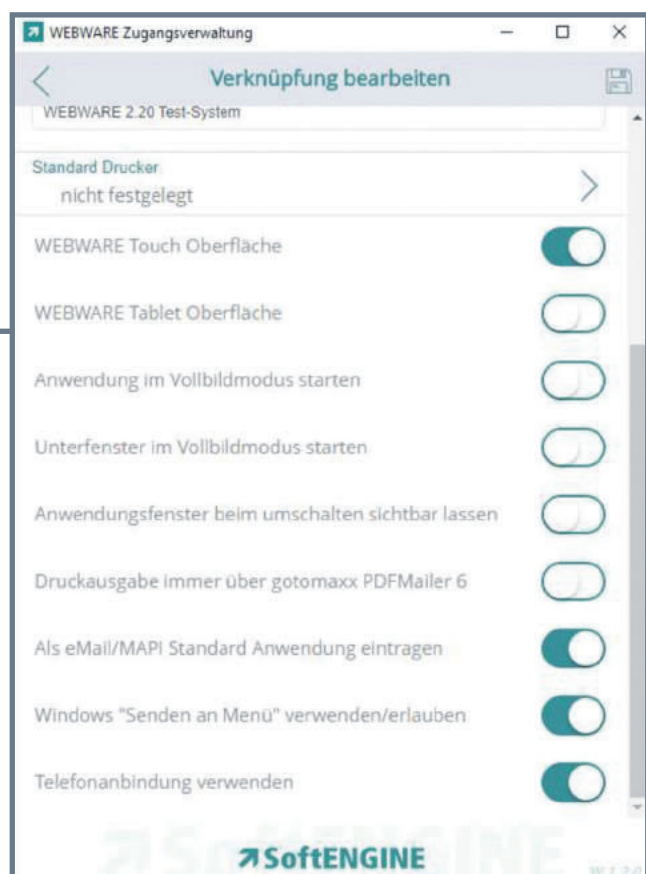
WEBWARE Zugangsverwaltung

Verknüpfung bearbeiten

WEBWARE 2.20 Test-System

Standard Drucker
nicht festgelegt

WEBWARE Touch Oberfläche

WEBWARE Tablet Oberfläche

Anwendung im Vollbildmodus starten

Unterfenster im Vollbildmodus starten

Anwendungsfenster beim umschalten sichtbar lassen

Druckausgabe immer über gotomaxx PDFMailer 6

Als eMail/MAPI Standard Anwendung eintragen

Windows "Senden an Menü" verwenden/erlauben

Telefonanbindung verwenden

SoftENGINE

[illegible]